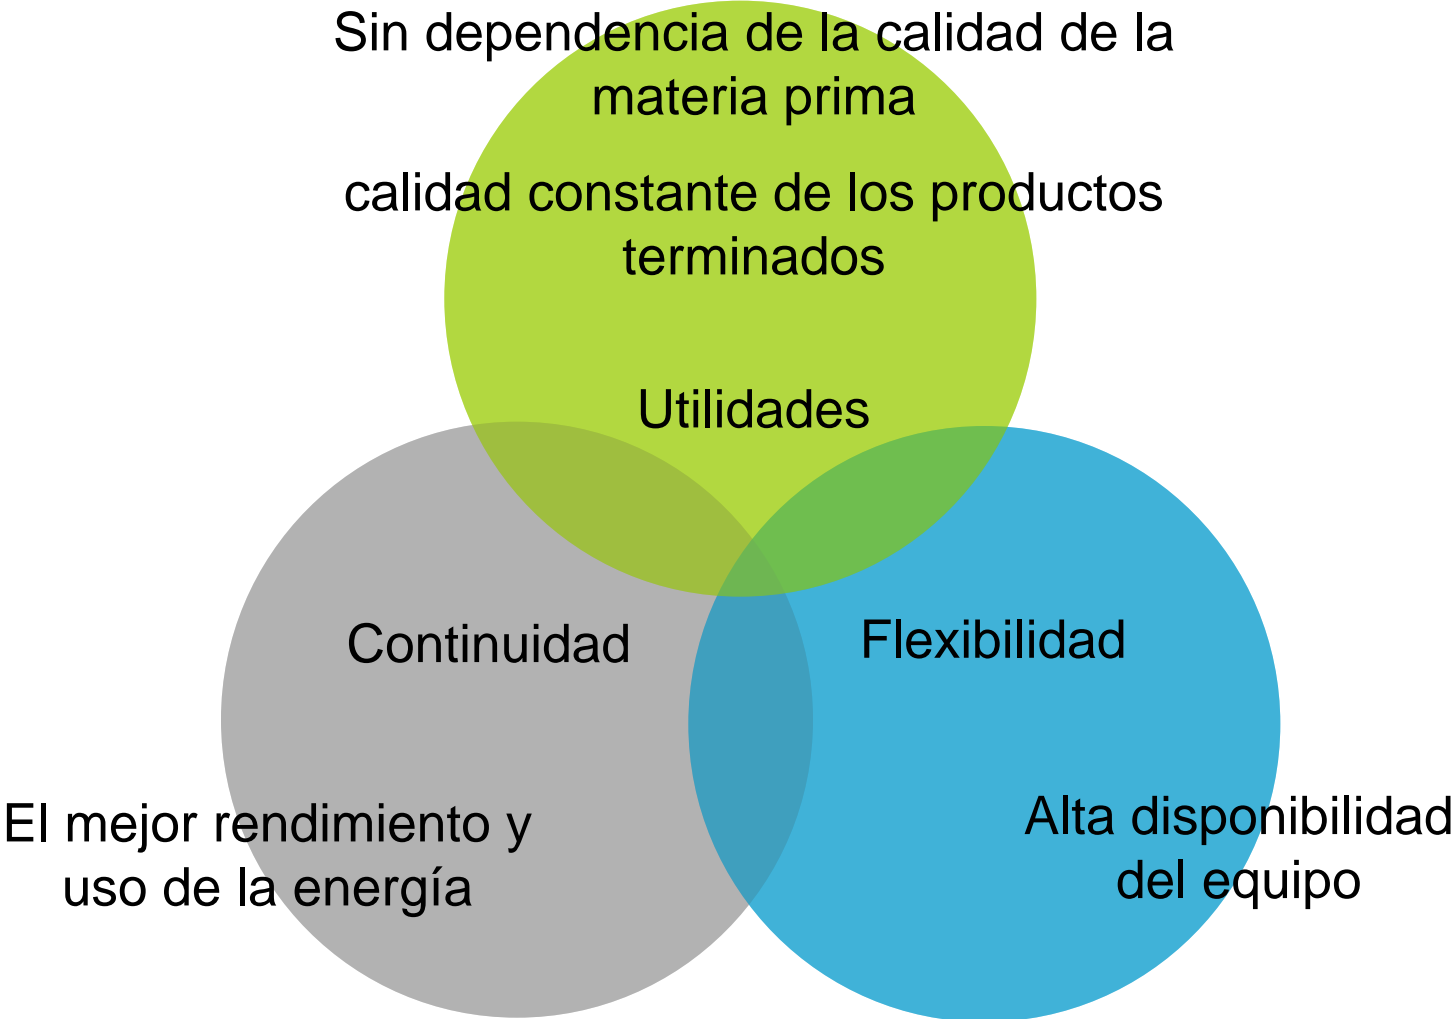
Sin dependencia de la calidad de la materia prima

calidad constante de los productos terminados

Utilidades

Continuidad

Flexibilidad

El mejor rendimiento y uso de la energía

Alta disponibilidad del equipo